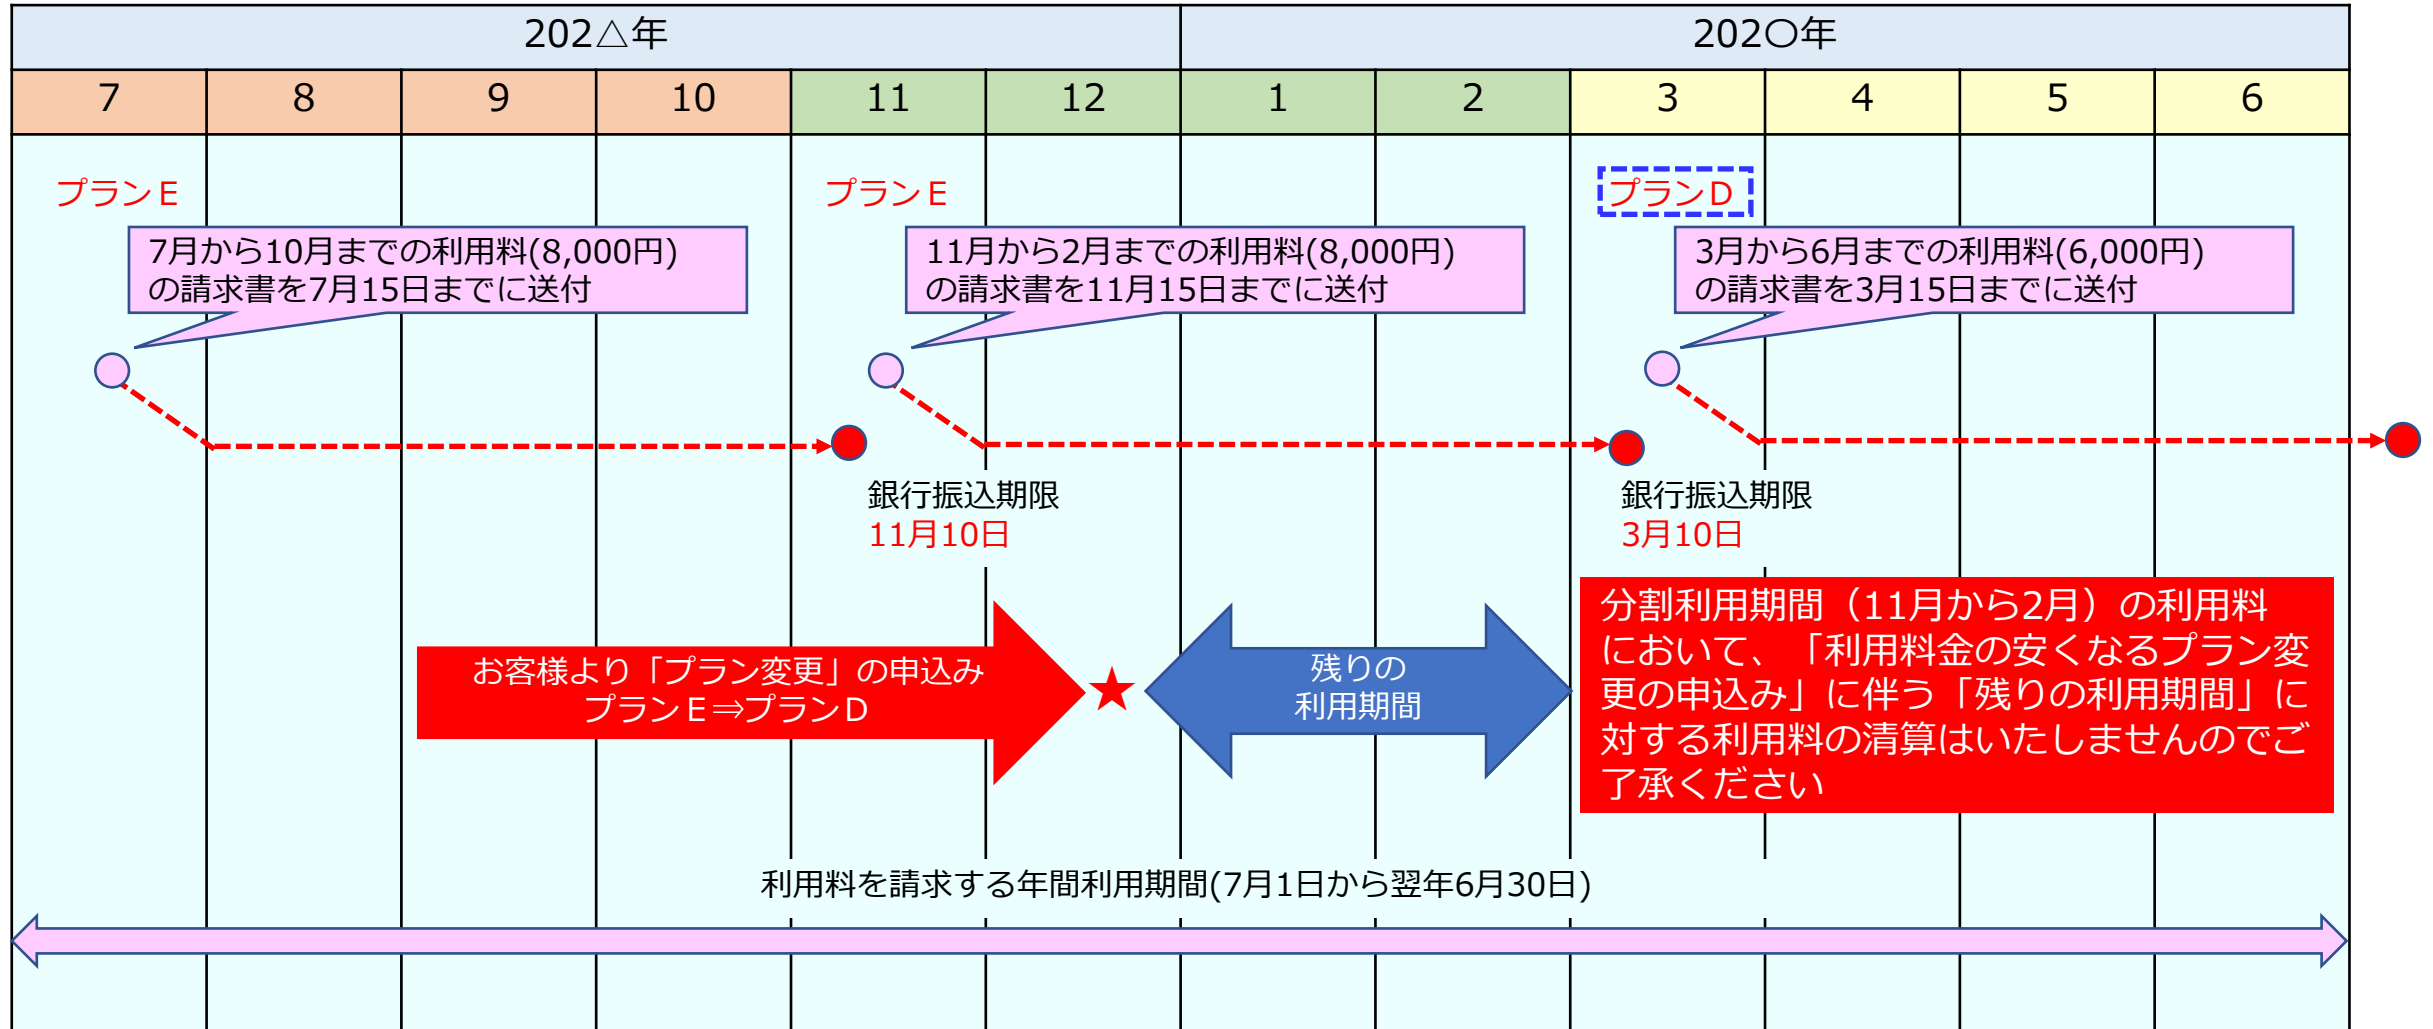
| 202△年 | | | | | | 202○年 | | | | | |
|---|---|---|---|---|---|---|---|---|---|---|---|
| 7 | 8 | 9 | 10 | 11 | 12 | 1 | 2 | 3 | 4 | 5 | 6 |

プランE

7月から10月までの利用料(8,000円)の請求書を7月15日までに送付

プランE

11月から2月までの利用料(8,000円)の請求書を11月15日までに送付

プランD

3月から6月までの利用料(6,000円)の請求書を3月15日までに送付

銀行振込期限
11月10日

銀行振込期限
3月10日

お客様より「プラン変更」の申込み
プランE⇒プランD

残りの
利用期間

分割利用期間（11月から2月）の利用料において、「利用料金の安くなるプラン変更の申込み」に伴う「残りの利用期間」に対する利用料の清算はいたしませんのでご了承ください

利用料を請求する年間利用期間(7月1日から翌年6月30日)